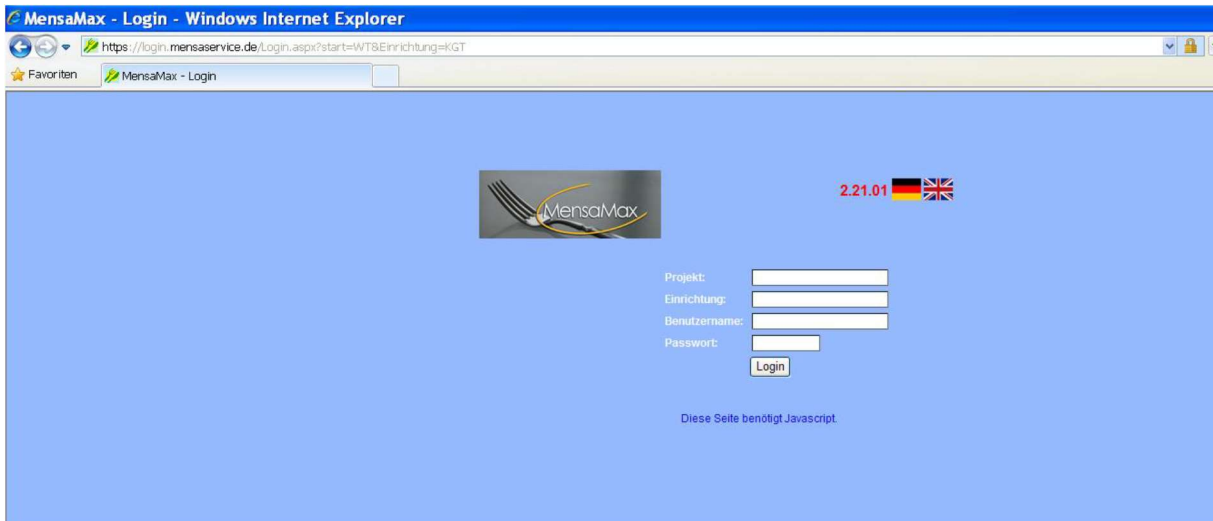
MensaMax - Login - Windows Internet Explorer

https://login.mensaservice.de/Login.aspx?start=WT&Einrichtung=KGT

Favoriten

MensaMax - Login

MensaMax

2.21.01

Projekt:

Einrichtung:

Benutzername:

Passwort:

Login

Diese Seite benötigt Javascript.